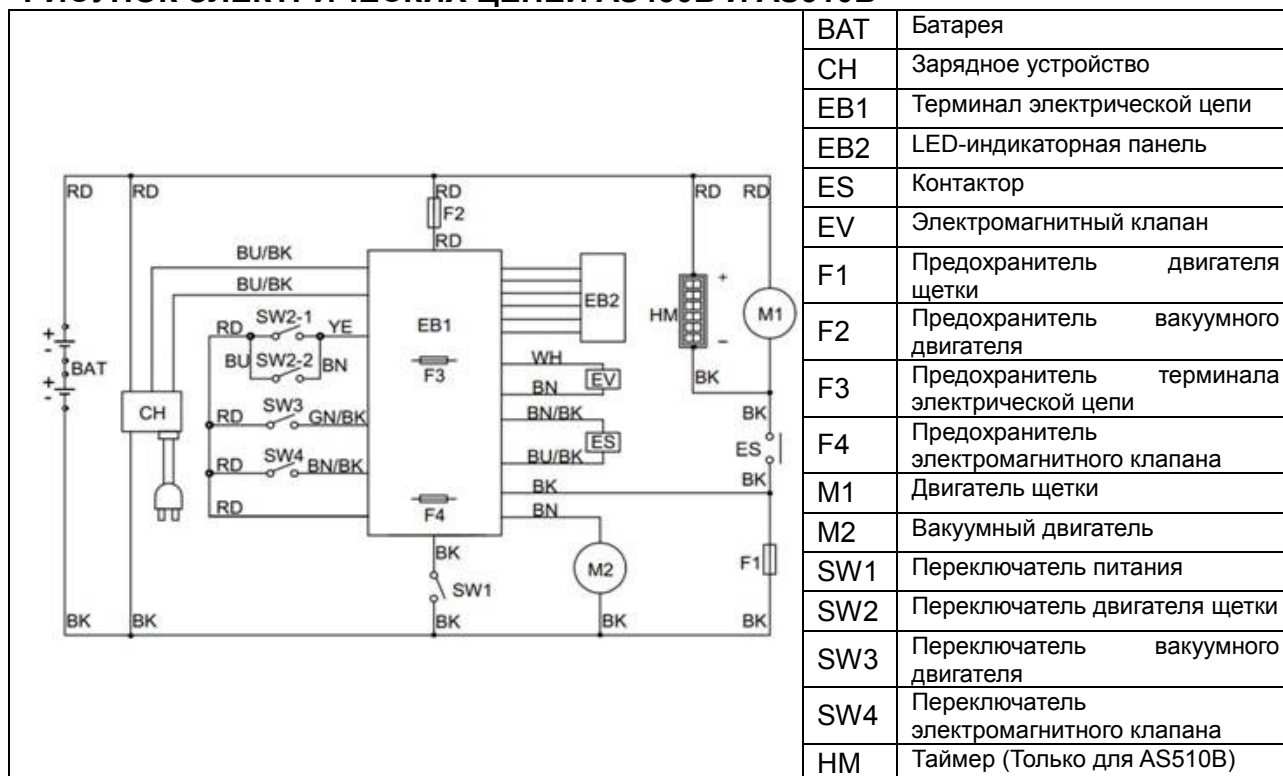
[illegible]

RD RD RD F2 RD RD RD
BU/BK
BU/BK
EB1
EB2
HM + M1 −
RD SW2-1 YE
BU SW2-2 BN
F3
WH EV
BN
BK
+ − BAT + −
CH
RD SW3 GN/BK
BN/BK ES
BU/BK
BK ES
RD SW4 BN/BK
BK BK
RD F4 BN
BK M2 F1
SW1
BK BK BK BK BK

| BAT | Батарея |
|---|---|
| CH | Зарядное устройство |
| EB1 | Терминал электрической цепи |
| EB2 | LED-индикаторная панель |
| ES | Контактор |
| EV | Электромагнитный клапан |
| F1 | Предохранитель двигателя щетки |
| F2 | Предохранитель вакуумного двигателя |
| F3 | Предохранитель терминала электрической цепи |
| F4 | Предохранитель электромагнитного клапана |
| M1 | Двигатель щетки |
| M2 | Вакуумный двигатель |
| SW1 | Переключатель питания |
| SW2 | Переключатель двигателя щетки |
| SW3 | Переключатель вакуумного двигателя |
| SW4 | Переключатель электромагнитного клапана |
| HM | Таймер (Только для AS510B) |